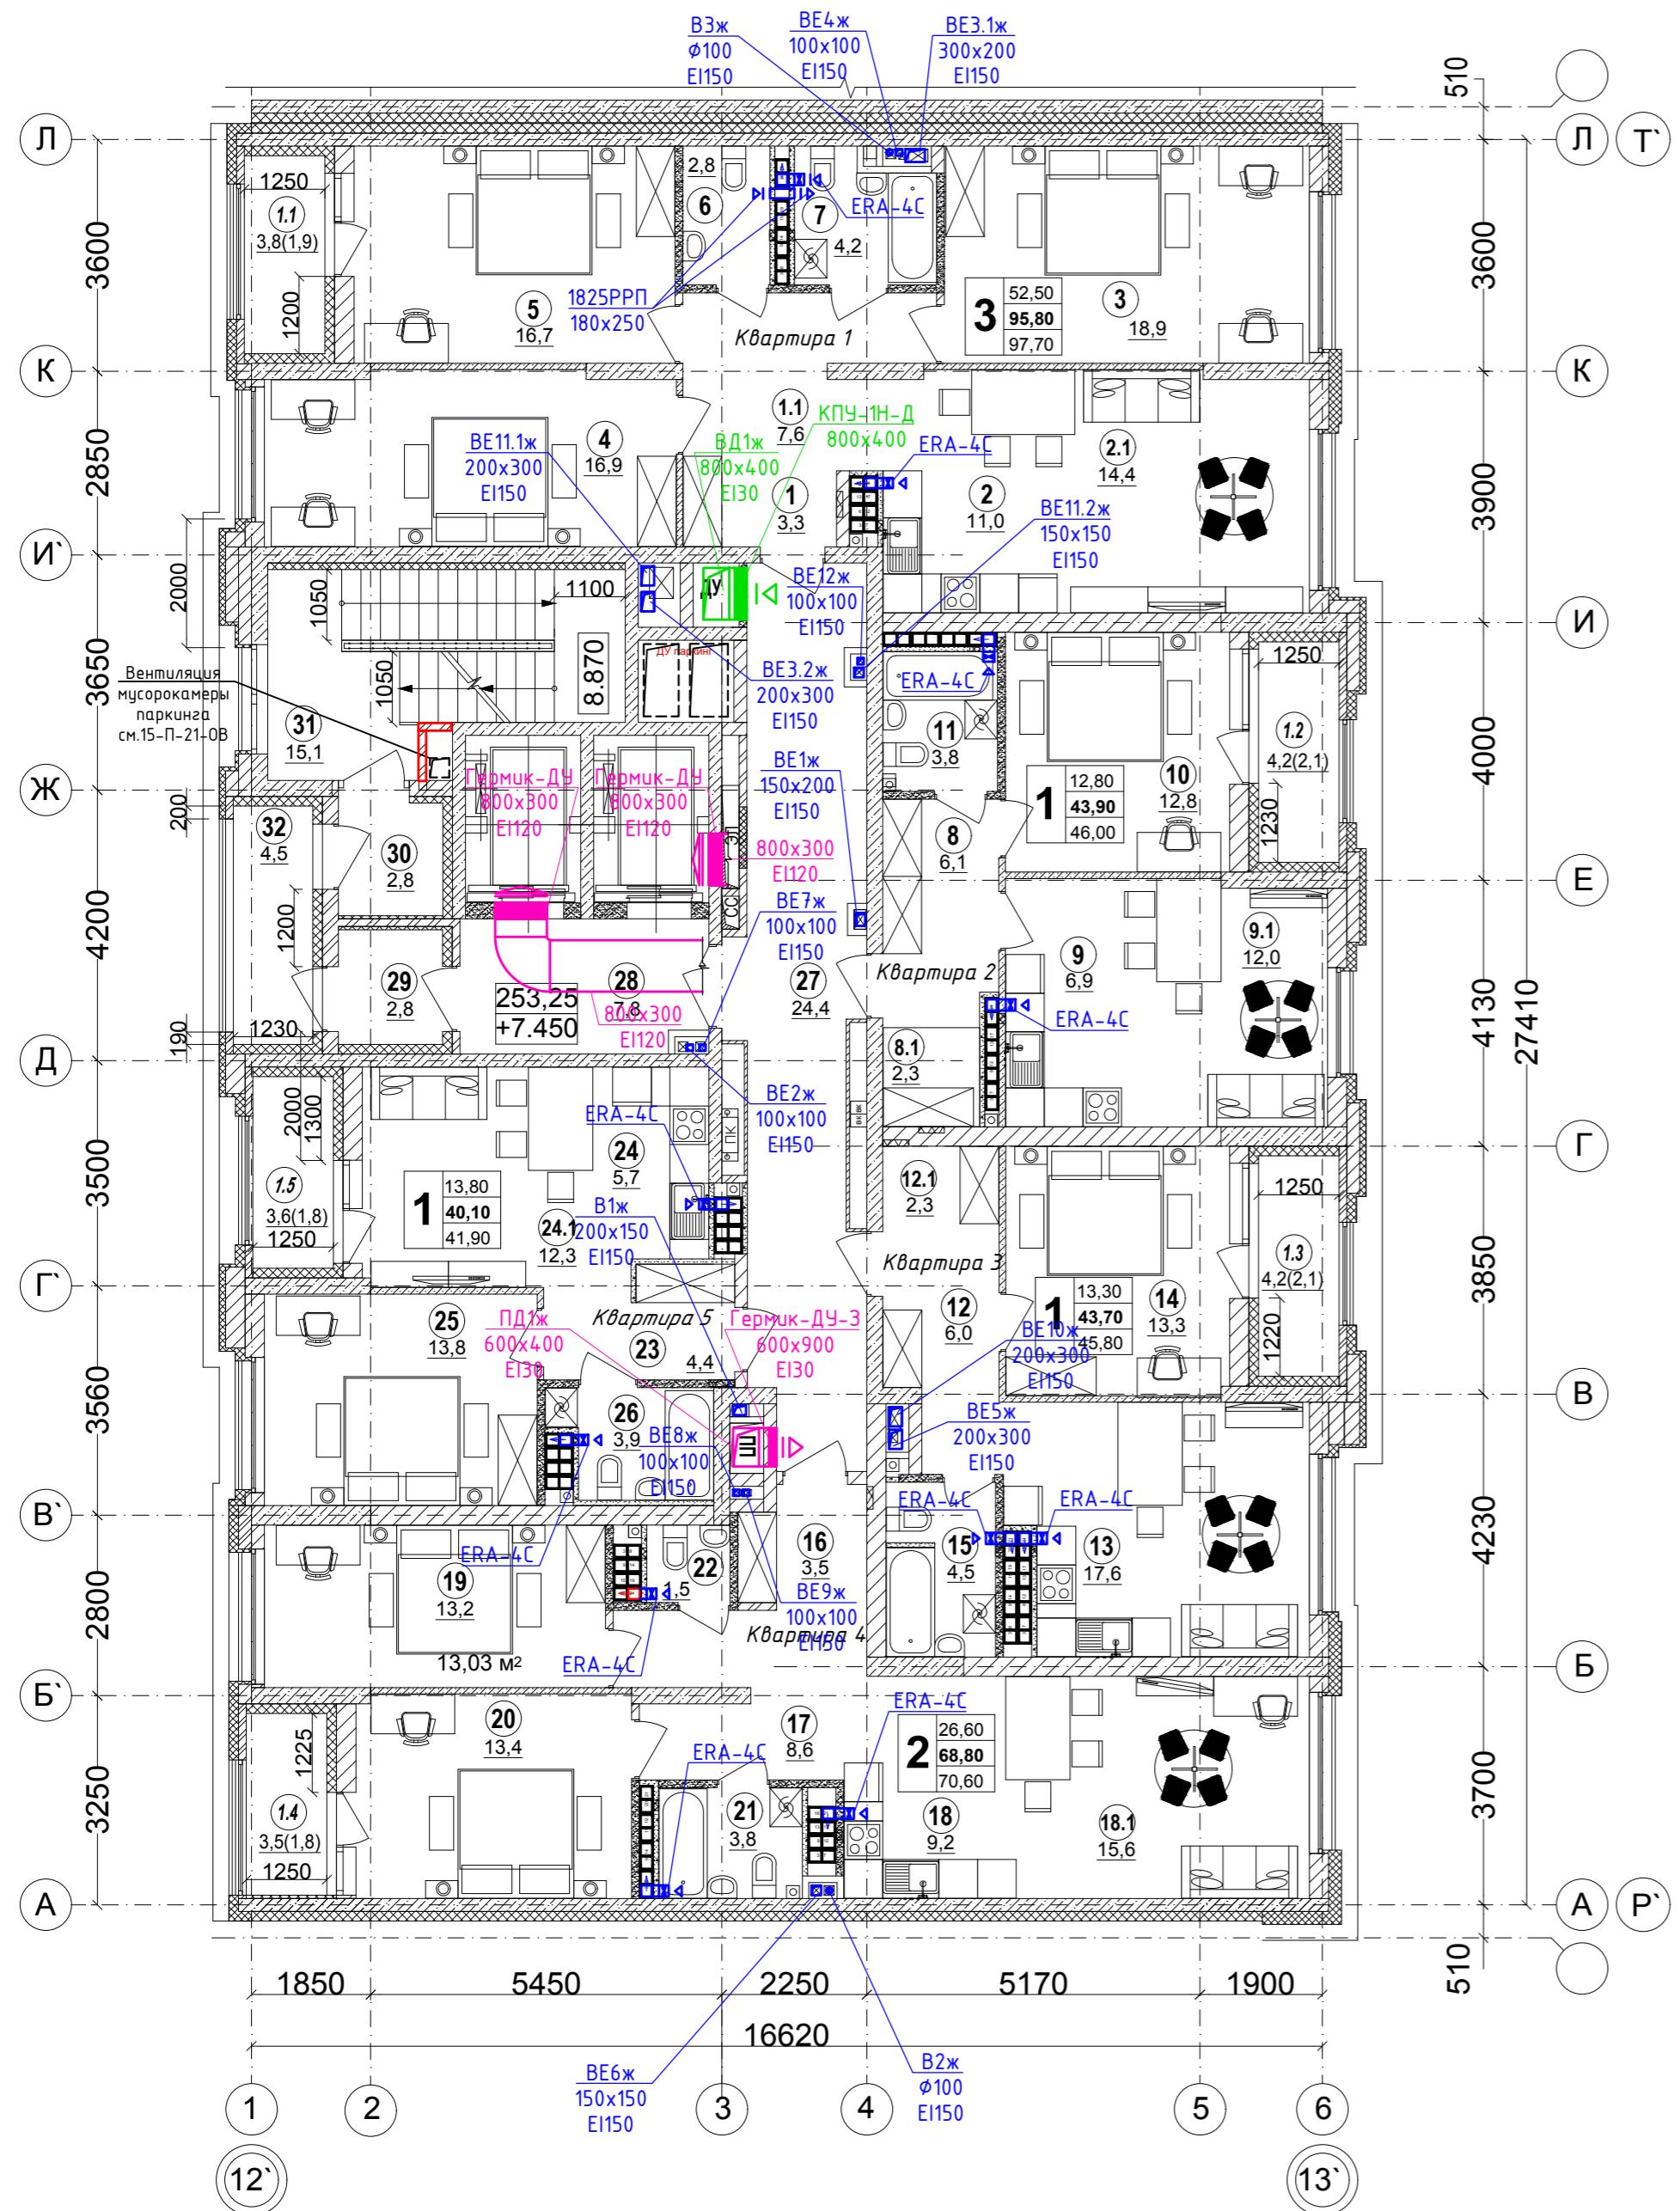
В3ж
ϕ100
EI150
ВЕ4ж
100x100
EI150
ВЕ3.1ж
300x200
EI150
510
Л
Л
Т`
3600
1250
1.1
3,8(1,9)
1200
2,8
6
7
ERA-4C
4,2
1825РРП
180x250
5
16,7
Квартира 1
3
52,50
95,80
97,70
3
18,9
3600
К
К
2850
1.1
7,6
КПУ-1Н-Д
800x400
ВЕ11.1ж
200x300
EI150
4
16,9
ВД1ж
800x400
EI30
1
3,3
ERA-4C
2
11,0
2.1
14,4
3900
И`
2000
1050
1100
ВЕ11.2ж
150x150
EI150
ВЕ12ж
100x100
EI150
ДУ
И
И
3650
Вентиляция
мусорокамеры
паркинга
см.15-П-21-ОВ
1050
8.870
ДУ паркинг
ВЕ3.2ж
200x300
EI150
ERA-4C
1250
31
15,1
11
3,8
1.2
4,2(2,1)
Ж
Гермик-ДУ
800x300
EI120
Гермик-ДУ
800x300
EI120
ВЕ1ж
150x200
EI150
1
12,80
43,90
46,00
10
12,8
4000
200
32
4,5
30
2,8
800x300
EI120
8
6,1
1230
Е
Е
4200
1200
ВЕ7ж
100x100
EI150
27
24,4
Квартира 2
9
6,9
9.1
12,0
29
2,8
28
7,8
253,25
+7.450
800x300
EI120
ERA-4C
4130
27410
190
1230
Д
2000
1300
8.1
2,3
ВЕ2ж
100x100
EI150
ERA-4C
24
5,7
Г
Г
3500
1.5
3,6(1,8)
1250
1
13,80
40,10
41,90
В1ж
24.1
200x150
12,3
EI150
12.1
2,3
1250
Квартира 3
1.3
4,2(2,1)
3850
Г`
25
13,8
ПД1ж
600x400
EI30
Квартира 5
23
4,4
Гермик-ДУ-3
600x900
EI30
12
6,0
1
13,30
43,70
45,80
ВЕ10ж
200x300
EI150
14
13,3
1220
В
В
3560
26
3,9
ВЕ8ж
100x100
EI150
ВЕ5ж
200x300
EI150
ERA-4C
ERA-4C
В`
ERA-4C
19
13,2
22
1,5
16
3,5
ВЕ9ж
100x100
EI150
Квартира 4
15
4,5
13
17,6
4230
2800
13,03 м2
ERA-4C
Б`
Б
Б
ERA-4C
20
13,4
17
8,6
ERA-4C
2
26,60
68,80
70,60
3250
1225
1.4
3,5(1,8)
1250
21
3,8
18
9,2
18.1
15,6
3700
А
А
Р`
510
1850
5450
2250
5170
1900
16620
ВЕ6ж
150x150
EI150
В2ж
ϕ100
EI150
1
2
3
4
5
6
12`
13`